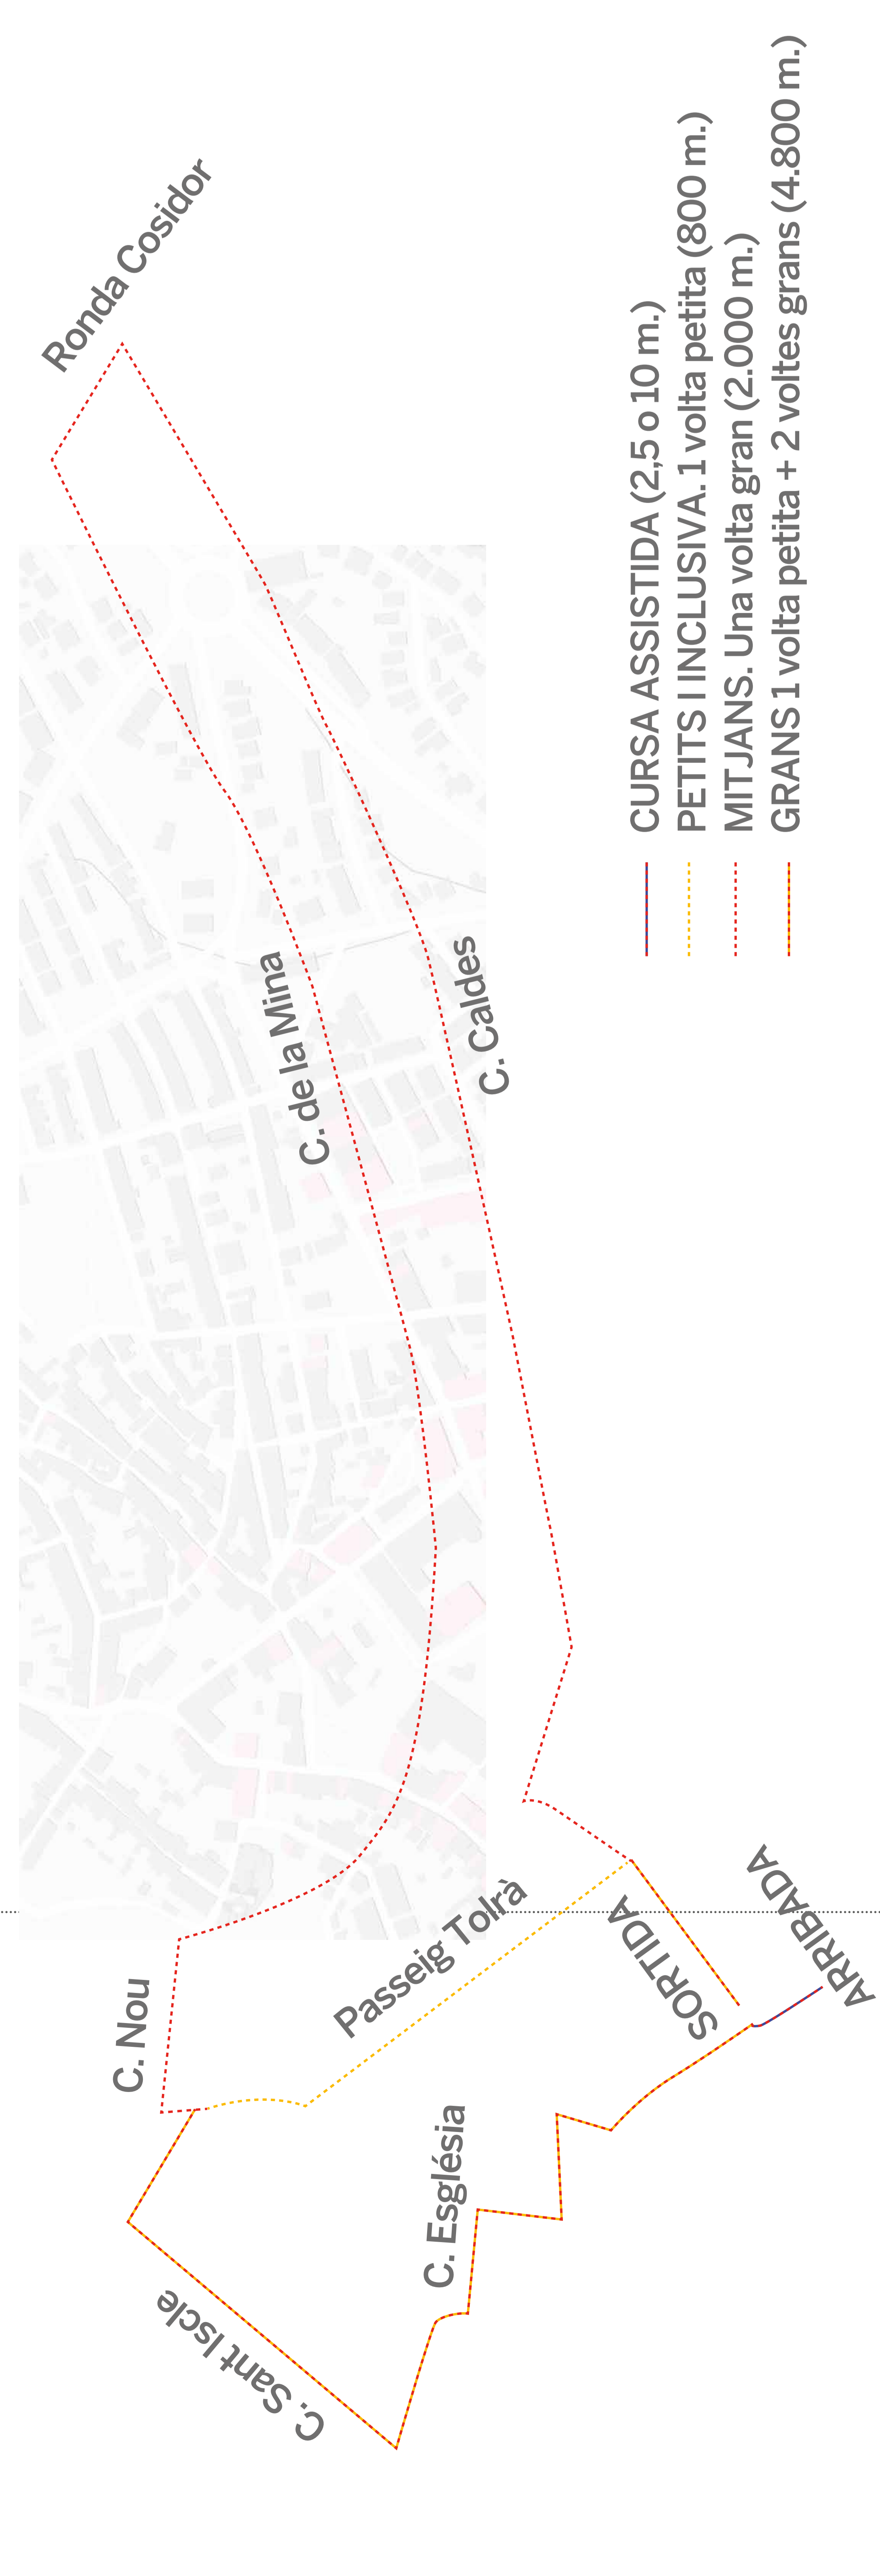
Ronda Cosidor

C. de la Mina

C. Caldes

C. Nou

Passeig Tolrà

SORTIDA

ARRIBADA

C. Església

C. Sant Iscle

CURSA ASSISTIDA (2,5 o 10 m.)
PETITS I INCLUSIVA. 1 volta petita (800 m.)
MITJANS. Una volta gran (2.000 m.)
GRANS 1 volta petita + 2 voltes grans (4.800 m.)